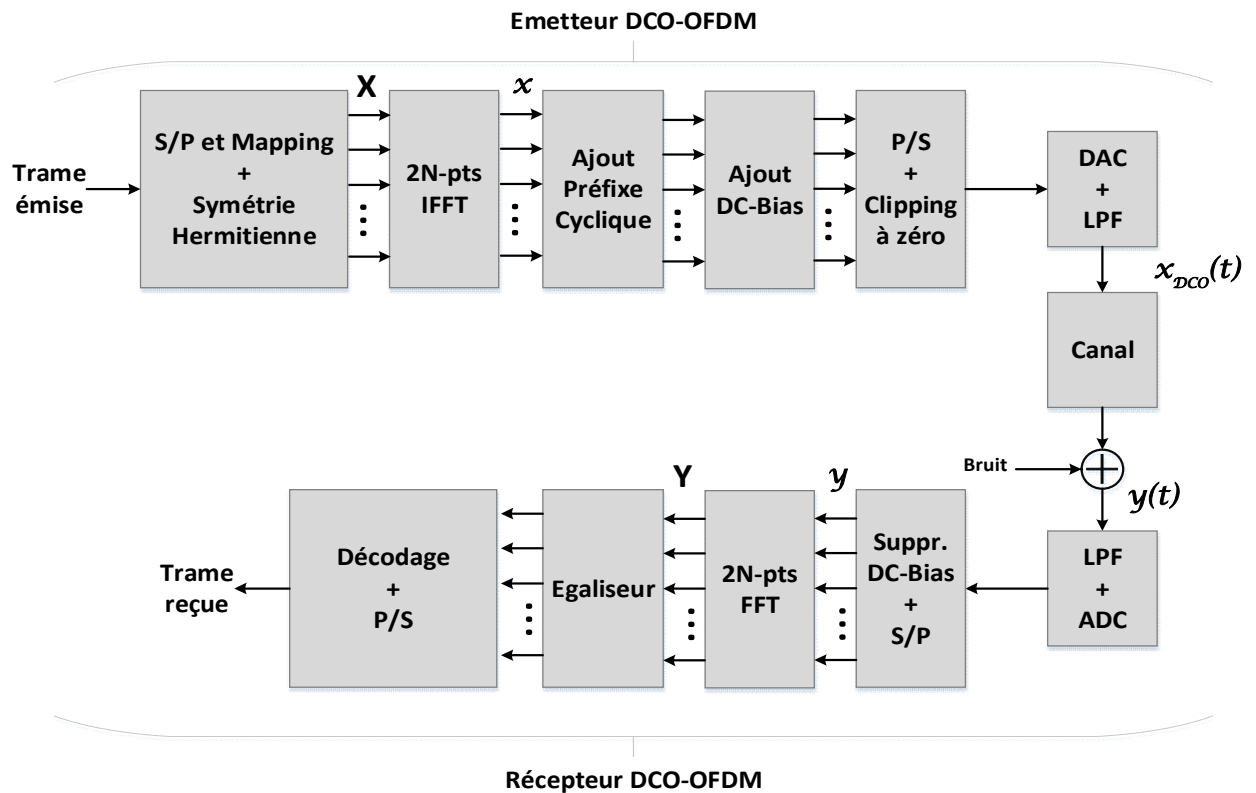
Emetteur DCO-OFDM

Trame émise

S/P et Mapping + Symétrie Hermitienne

X

2N-pts IFFT

$x$

Ajout Préfixe Cyclique

Ajout DC-Bias

P/S + Clipping à zéro

DAC + LPF

$x_{DCO}(t)$

Canal

Bruit

$y(t)$

LPF + ADC

Suppr. DC-Bias + S/P

$y$

2N-pts FFT

Y

Egaliseur

Décodage + P/S

Trame reçue

Récepteur DCO-OFDM